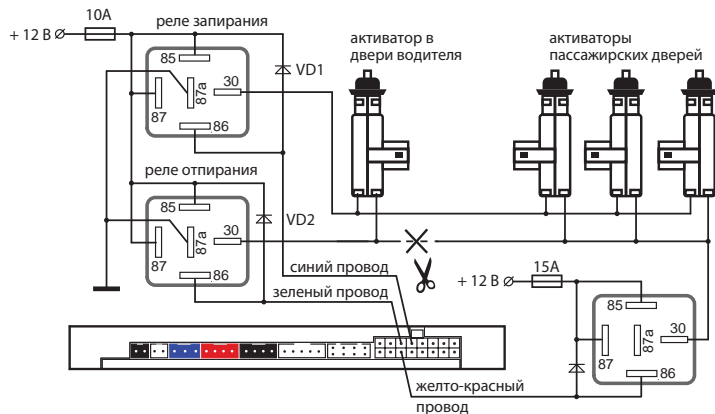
+ 12 В
10A
реле запирания
85
30
87a
87
86
VD1
реле отпирания
85
30
87a
87
86
VD2
активатор в двери водителя
активаторы пассажирских дверей
синий провод
зеленый провод
+ 12 В
15A
85
30
87a
87
86
желто-красный провод